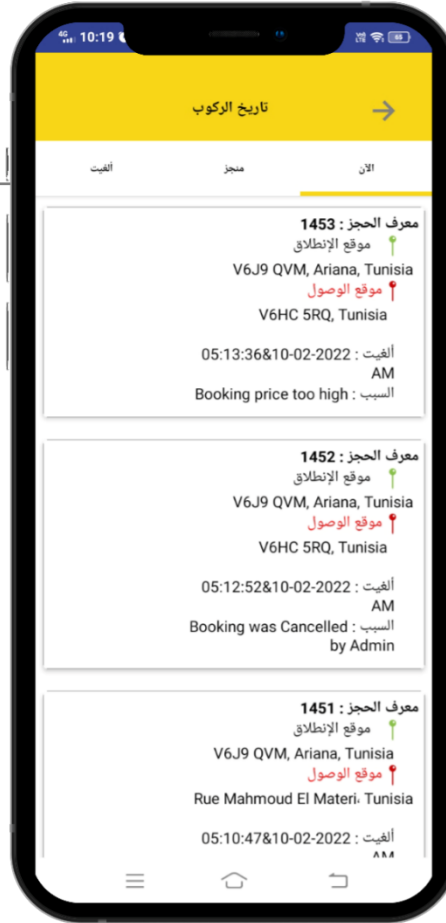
4G 10:19

تاريخ الركوب

الآن
منجز
ألغيت

معرف الحجز : 1453
موقع الإنطلاق
V6J9 QVM, Ariana, Tunisia
موقع الوصول
V6HC 5RQ, Tunisia
ألغيت : 10-02-2022&05:13:36 AM
السبب : Booking price too high

معرف الحجز : 1452
موقع الإنطلاق
V6J9 QVM, Ariana, Tunisia
موقع الوصول
V6HC 5RQ, Tunisia
ألغيت : 10-02-2022&05:12:52 AM
السبب : Booking was Cancelled by Admin

معرف الحجز : 1451
موقع الإنطلاق
V6J9 QVM, Ariana, Tunisia
موقع الوصول
Rue Mahmoud El Materi، Tunisia
ألغيت : 10-02-2022&05:10:47 AM